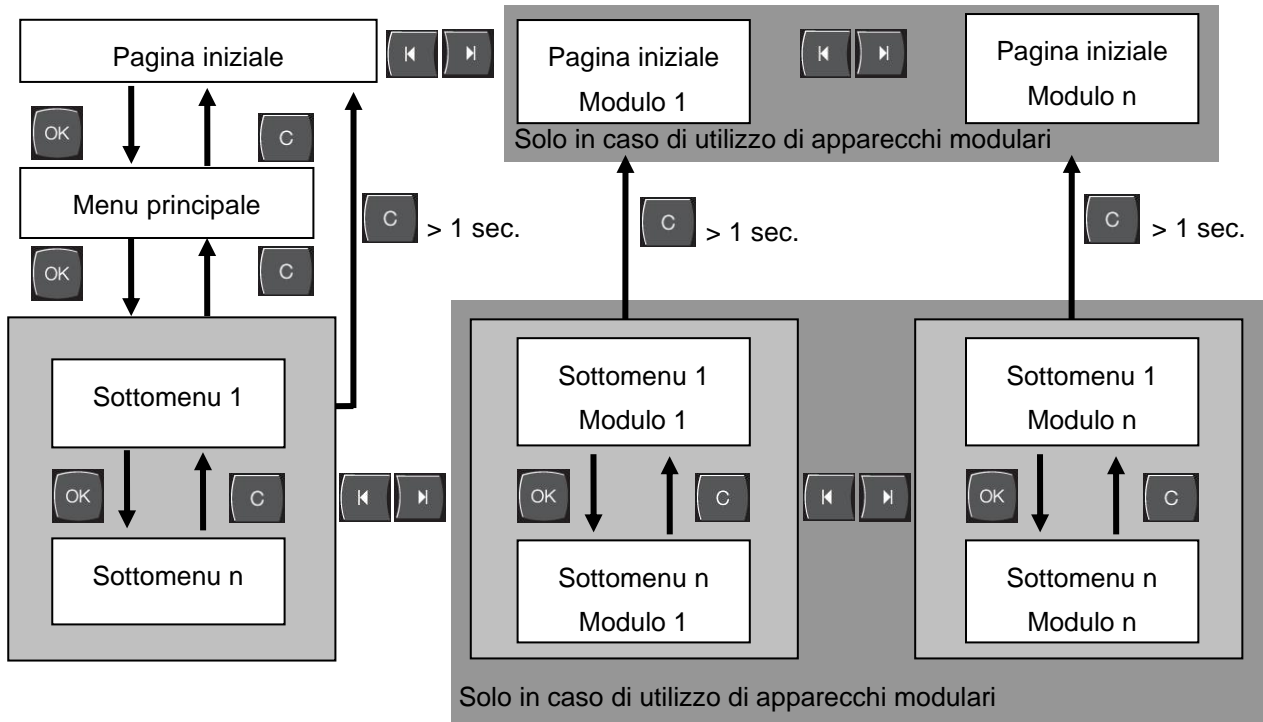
Pagina iniziale

Pagina iniziale
Modulo 1

Pagina iniziale
Modulo n

Solo in caso di utilizzo di apparecchi modulari

OK

C

Menu principale

C
> 1 sec.

C
> 1 sec.

C
> 1 sec.

OK

C

Sottomenu 1

OK

C

Sottomenu n

Sottomenu 1
Modulo 1

OK

C

Sottomenu n
Modulo 1

Sottomenu 1
Modulo n

OK

C

Sottomenu n
Modulo n

Solo in caso di utilizzo di apparecchi modulari